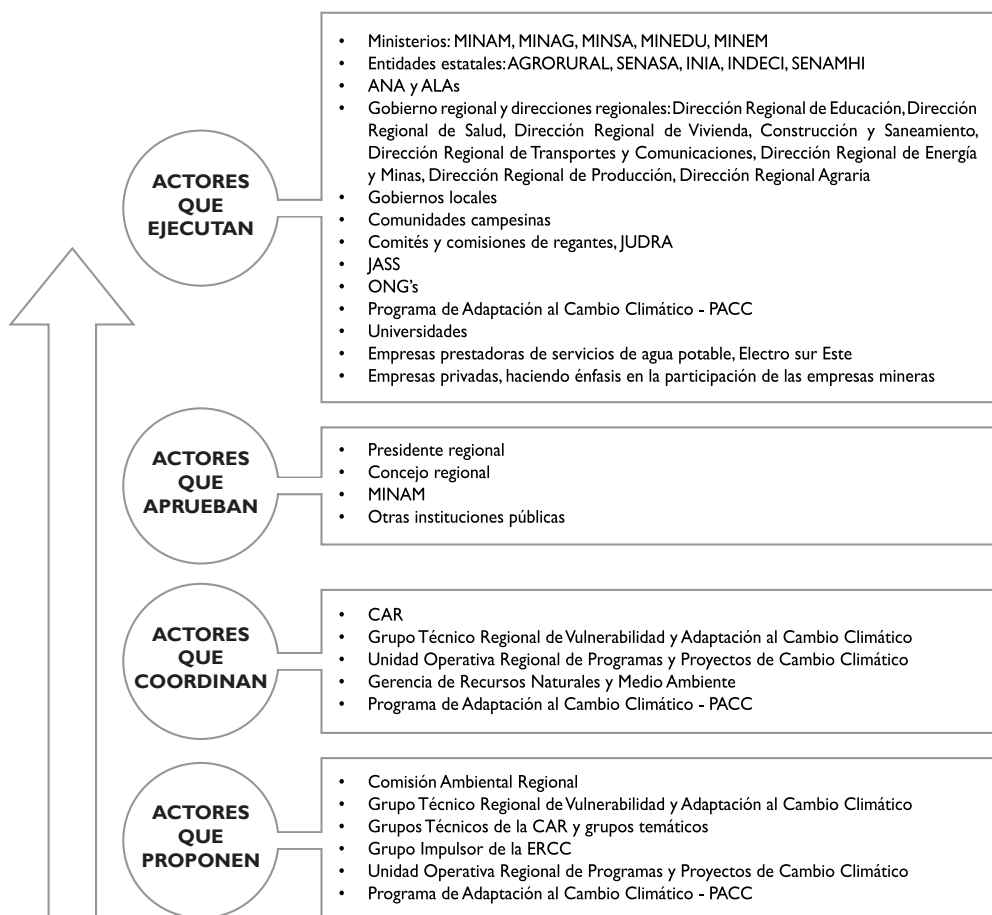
ACTORES QUE EJECUTAN

- Ministerios: MINAM, MINAG, MINSA, MINEDU, MINEM
- Entidades estatales: AGRORURAL, SENASA, INIA, INDECI, SENAMHI
- ANA y ALAs
- Gobierno regional y direcciones regionales: Dirección Regional de Educación, Dirección Regional de Salud, Dirección Regional de Vivienda, Construcción y Saneamiento, Dirección Regional de Transportes y Comunicaciones, Dirección Regional de Energía y Minas, Dirección Regional de Producción, Dirección Regional Agraria
- Gobiernos locales
- Comunidades campesinas
- Comités y comisiones de regantes, JUDRA
- JASS
- ONG's
- Programa de Adaptación al Cambio Climático - PACC
- Universidades
- Empresas prestadoras de servicios de agua potable, Electro sur Este
- Empresas privadas, haciendo énfasis en la participación de las empresas mineras

ACTORES QUE APRUEBAN

- Presidente regional
- Concejo regional
- MINAM
- Otras instituciones públicas

ACTORES QUE COORDINAN

- CAR
- Grupo Técnico Regional de Vulnerabilidad y Adaptación al Cambio Climático
- Unidad Operativa Regional de Programas y Proyectos de Cambio Climático
- Gerencia de Recursos Naturales y Medio Ambiente
- Programa de Adaptación al Cambio Climático - PACC

ACTORES QUE PROPONEN

- Comisión Ambiental Regional
- Grupo Técnico Regional de Vulnerabilidad y Adaptación al Cambio Climático
- Grupos Técnicos de la CAR y grupos temáticos
- Grupo Impulsor de la ERCC
- Unidad Operativa Regional de Programas y Proyectos de Cambio Climático
- Programa de Adaptación al Cambio Climático - PACC